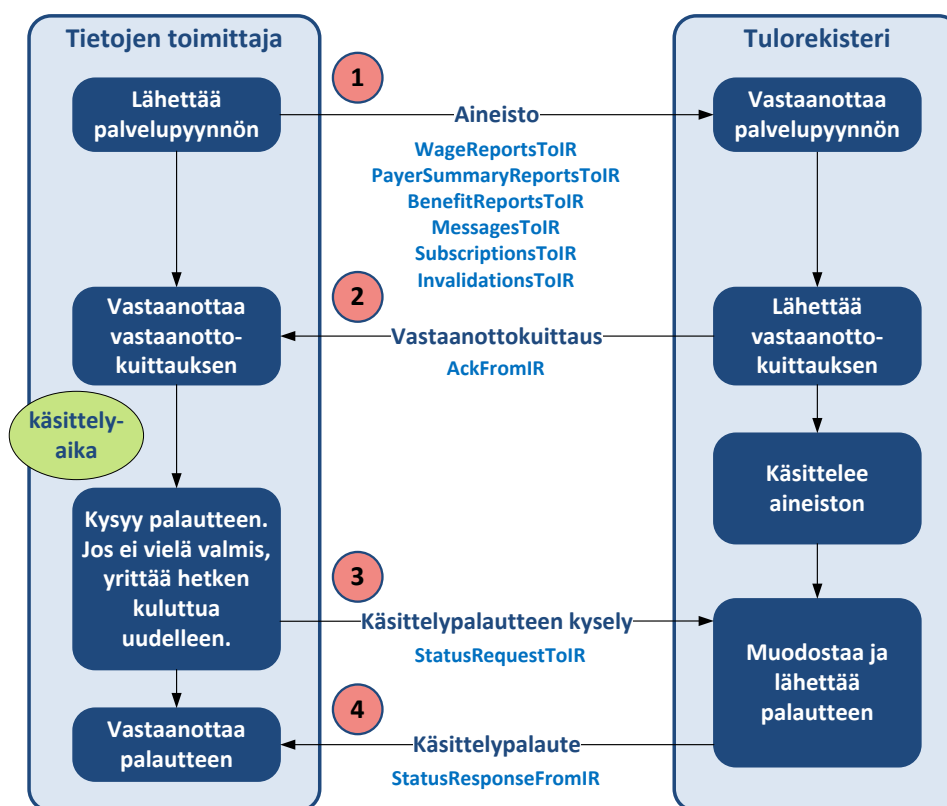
Tietojen toimittaja

Tulorekisteri

1

Lähettää palvelupyynnön

Aineisto

WageReportsToIR
PayerSummaryReportsToIR
BenefitReportsToIR
MessagesToIR
SubscriptionsToIR
InvalidationsToIR

Vastaanottaa palvelupyynnön

2

Vastaanottaa vastaanottokuittauksen

Vastaanottokuittaus

AckFromIR

Lähettää vastaanottokuittauksen

käsittelyaika

Käsittelee aineiston

Kysyy palautteen. Jos ei vielä valmis, yrittää hetken kuluttua uudelleen.

3

Käsittelypalautteen kysely

StatusRequestToIR

Muodostaa ja lähettää palautteen

4

Vastaanottaa palautteen

Käsittelypalaute

StatusResponseFromIR